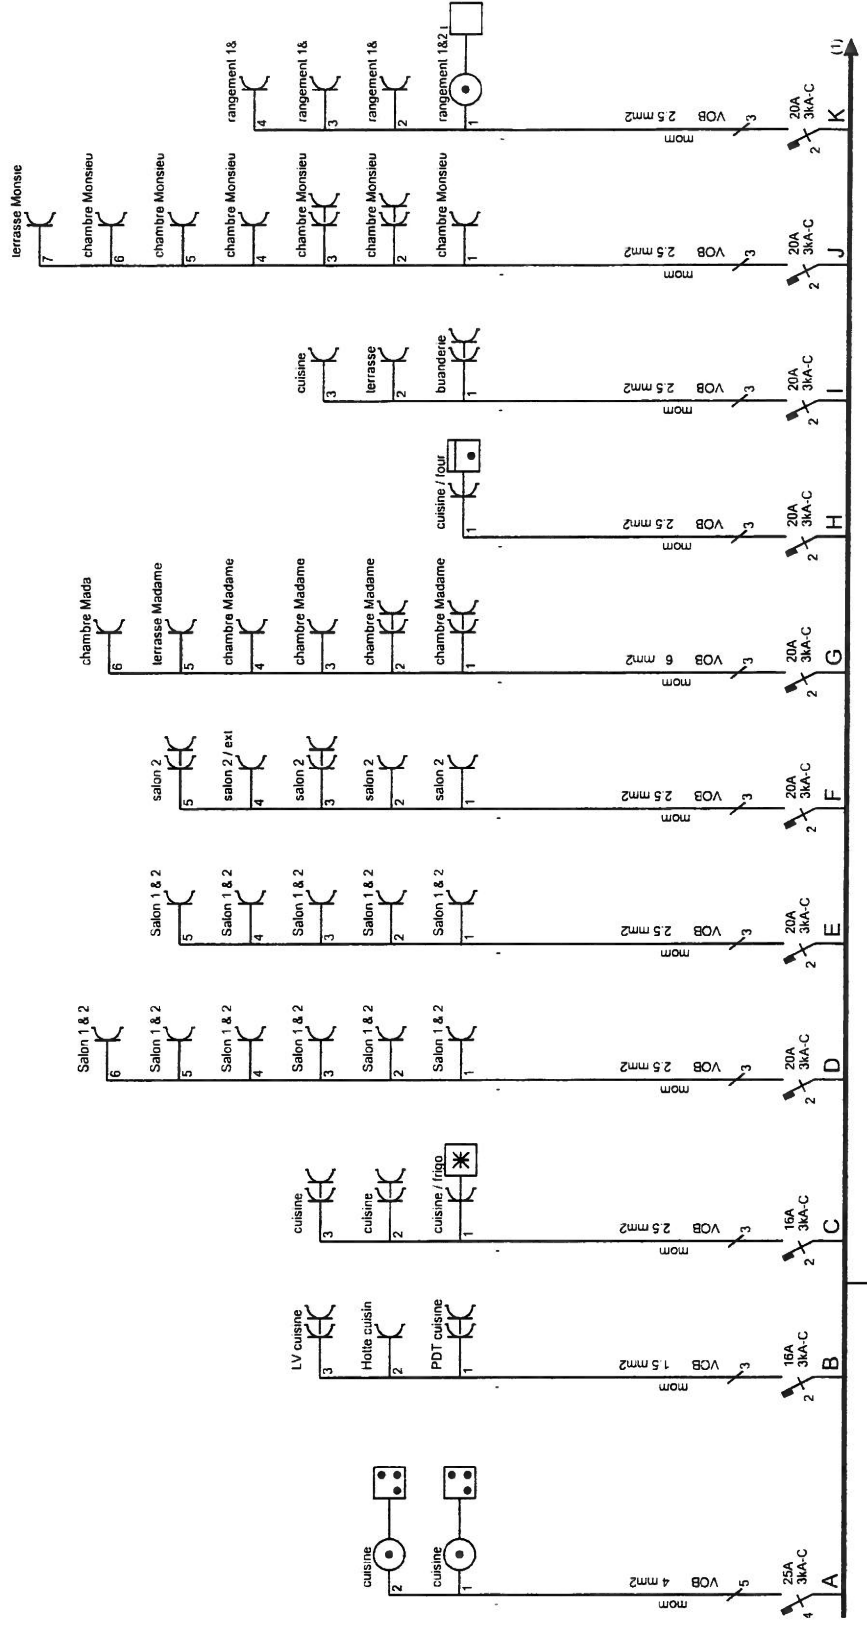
(1)

K
20A 3kA-C
2
3
VOB 2.5 mm2
mom
1 rangement 1&2
2 rangement 1&
3 rangement 1&
4 rangement 1&

J
20A 3kA-C
2
3
VOB 2.5 mm2
mom
1 chambre Monsieu
2 chambre Monsieu
3 chambre Monsieu
4 chambre Monsieu
5 chambre Monsieu
6 chambre Monsieu
7 terrasse Monsie

I
20A 3kA-C
2
3
VOB 2.5 mm2
mom
1 buanderie
2 terrasse
3 cuisine

H
20A 3kA-C
2
3
VOB 2.5 mm2
mom
1 cuisine / four

G
20A 3kA-C
2
3
VOB 6 mm2
mom
1 chambre Madame
2 chambre Madame
3 chambre Madame
4 chambre Madame
5 terrasse Madame
6 chambre Mada

F
20A 3kA-C
2
3
VOB 2.5 mm2
mom
1 salon 2
2 salon 2
3 salon 2
4 salon 2 / ext
5 salon 2

E
20A 3kA-C
2
3
VOB 2.5 mm2
mom
1 Salon 1 & 2
2 Salon 1 & 2
3 Salon 1 & 2
4 Salon 1 & 2
5 Salon 1 & 2

D
20A 3kA-C
2
3
VOB 2.5 mm2
mom
1 Salon 1 & 2
2 Salon 1 & 2
3 Salon 1 & 2
4 Salon 1 & 2
5 Salon 1 & 2
6 Salon 1 & 2

C
16A 3kA-C
2
3
VOB 2.5 mm2
mom
1 cuisine / frigo
2 cuisine
3 cuisine

B
16A 3kA-C
2
3
VOB 1.5 mm2
mom
1 PDT cuisine
2 Hotte cuisin
3 LV cuisine

A
25A 3kA-C
4
5
VOB 4 mm2
mom
1 cuisine
2 cuisine